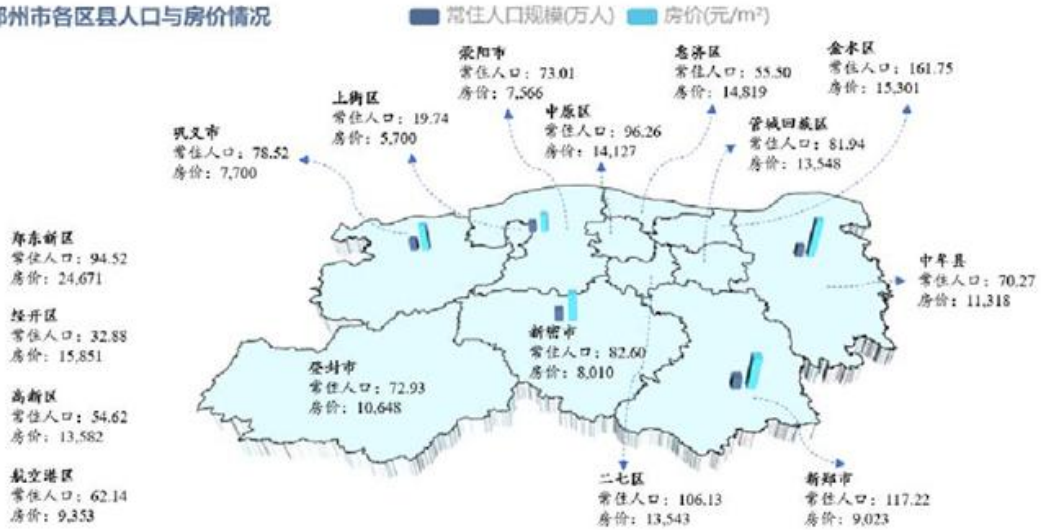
郑州市各区县人口与房价情况

常住人口规模(万人) 房价(元/m²)

荥阳市
常住人口：73.01
房价：7,566

惠济区
常住人口：55.50
房价：14,819

金水区
常住人口：161.75
房价：15,301

上街区
常住人口：19.74
房价：5,700

中原区
常住人口：96.26
房价：14,127

管城回族区
常住人口：81.94
房价：13,548

巩义市
常住人口：78.52
房价：7,700

郑东新区
常住人口：94.52
房价：24,671

经开区
常住人口：32.88
房价：15,851

高新区
常住人口：54.62
房价：13,582

航空港区
常住人口：62.14
房价：9,353

中牟县
常住人口：70.27
房价：11,318

新密市
常住人口：82.60
房价：8,010

登封市
常住人口：72.93
房价：10,648

二七区
常住人口：106.13
房价：13,543

新郑市
常住人口：117.22
房价：9,023